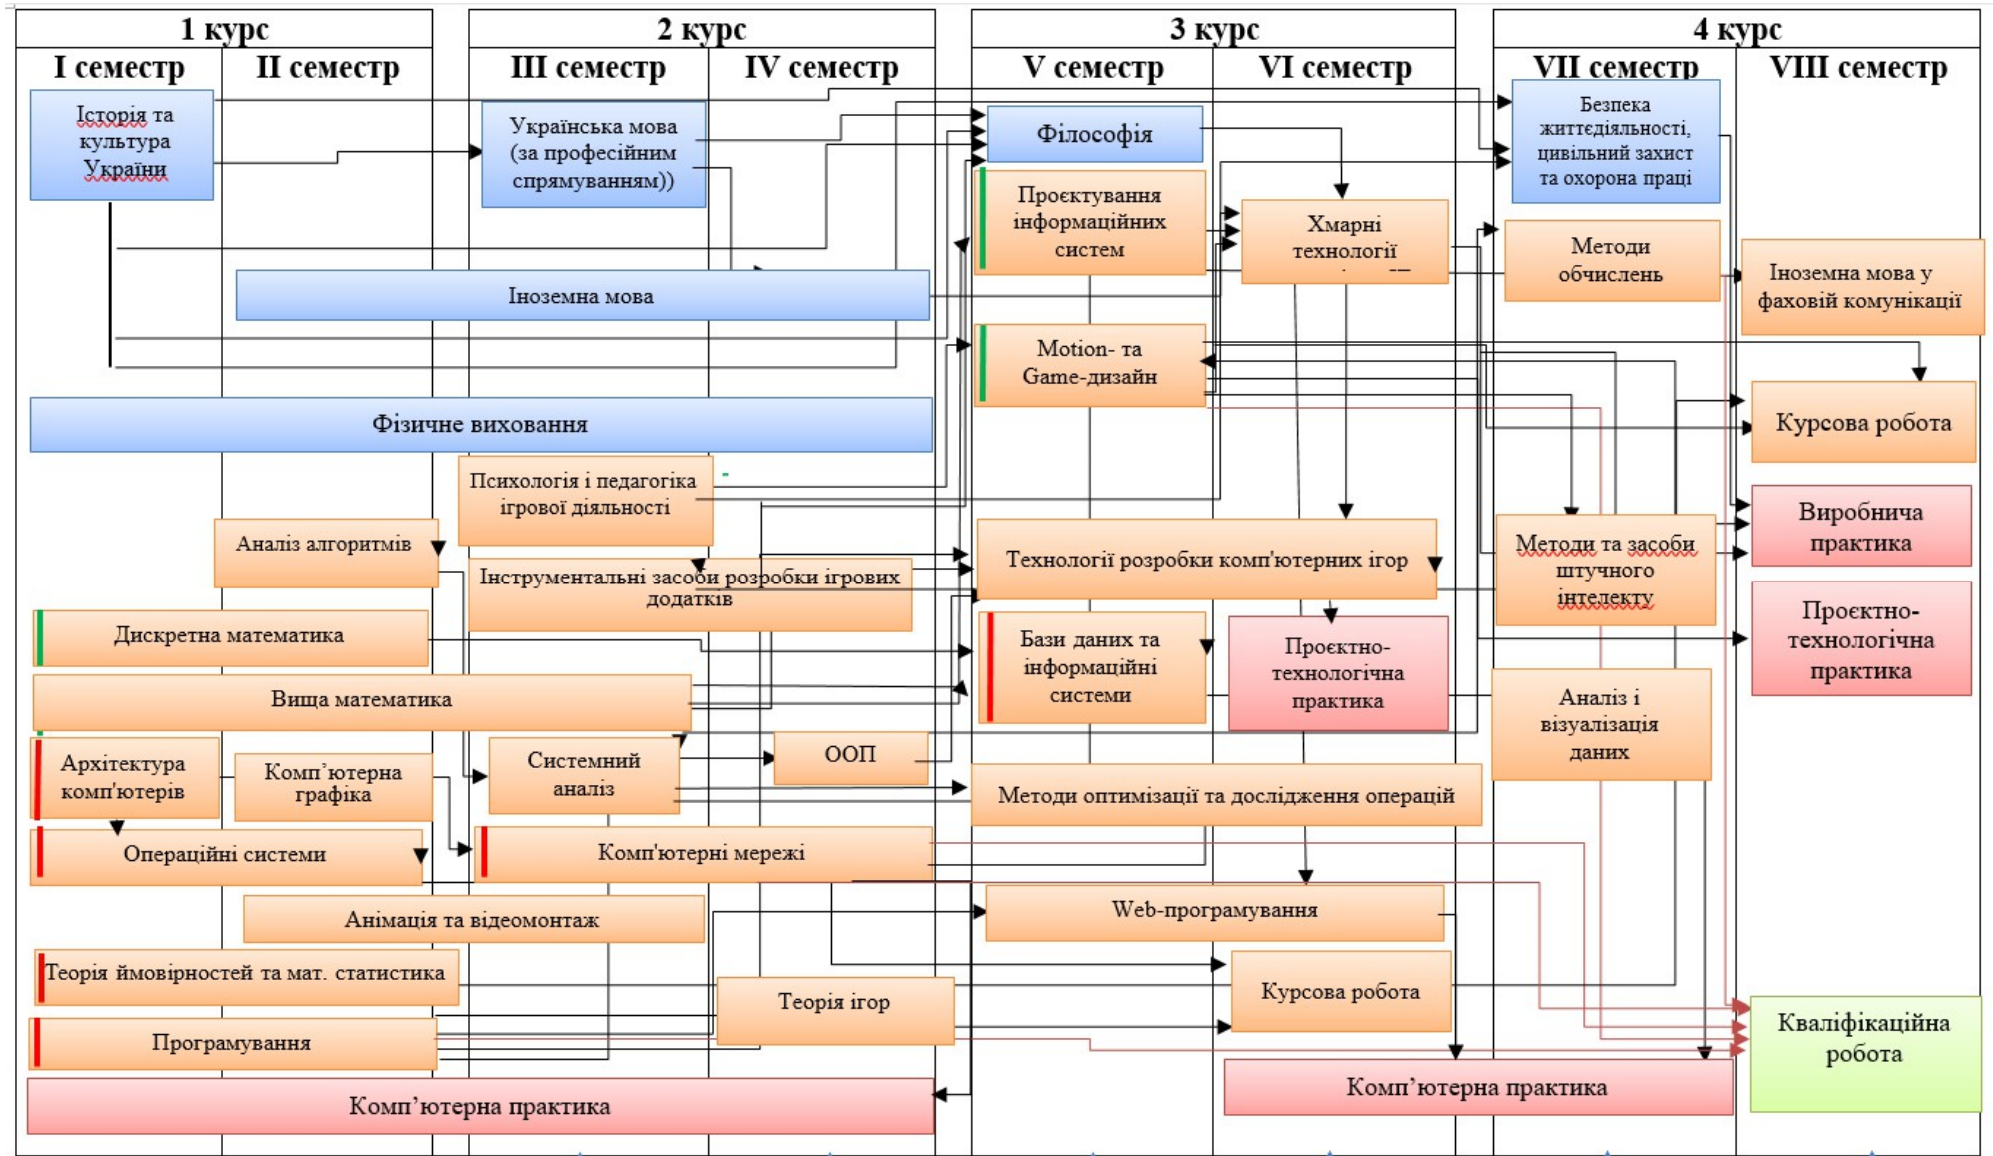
1 курс
I семестр
II семестр
2 курс
III семестр
IV семестр
3 курс
V семестр
VI семестр
4 курс
VII семестр
VIII семестр

Історія та культура України

Українська мова (за професійним спрямуванням))

Філософія

Безпека життєдіяльності, цивільний захист та охорона праці

Проєктування інформаційних систем

Хмарні технології

Методи обчислень

Іноземна мова у фаховій комунікації

Іноземна мова

Motion- та Game-дизайн

Курсова робота

Фізичне виховання

Психологія і педагогіка ігрової діяльності

Виробнича практика

Аналіз алгоритмів

Технології розробки комп'ютерних ігор

Методи та засоби штучного інтелекту

Інструментальні засоби розробки ігрових додатків

Проєктно-технологічна практика

Дискретна математика

Бази даних та інформаційні системи

Проєктно-технологічна практика

Вища математика

Аналіз і візуалізація даних

Архітектура комп'ютерів

Комп'ютерна графіка

Системний аналіз

ООП

Методи оптимізації та дослідження операцій

Операційні системи

Комп'ютерні мережі

Анімація та відеомонтаж

Web-програмування

Теорія ймовірностей та мат. статистика

Курсова робота

Теорія ігор

Кваліфікаційна робота

Програмування

Комп'ютерна практика

Комп'ютерна практика